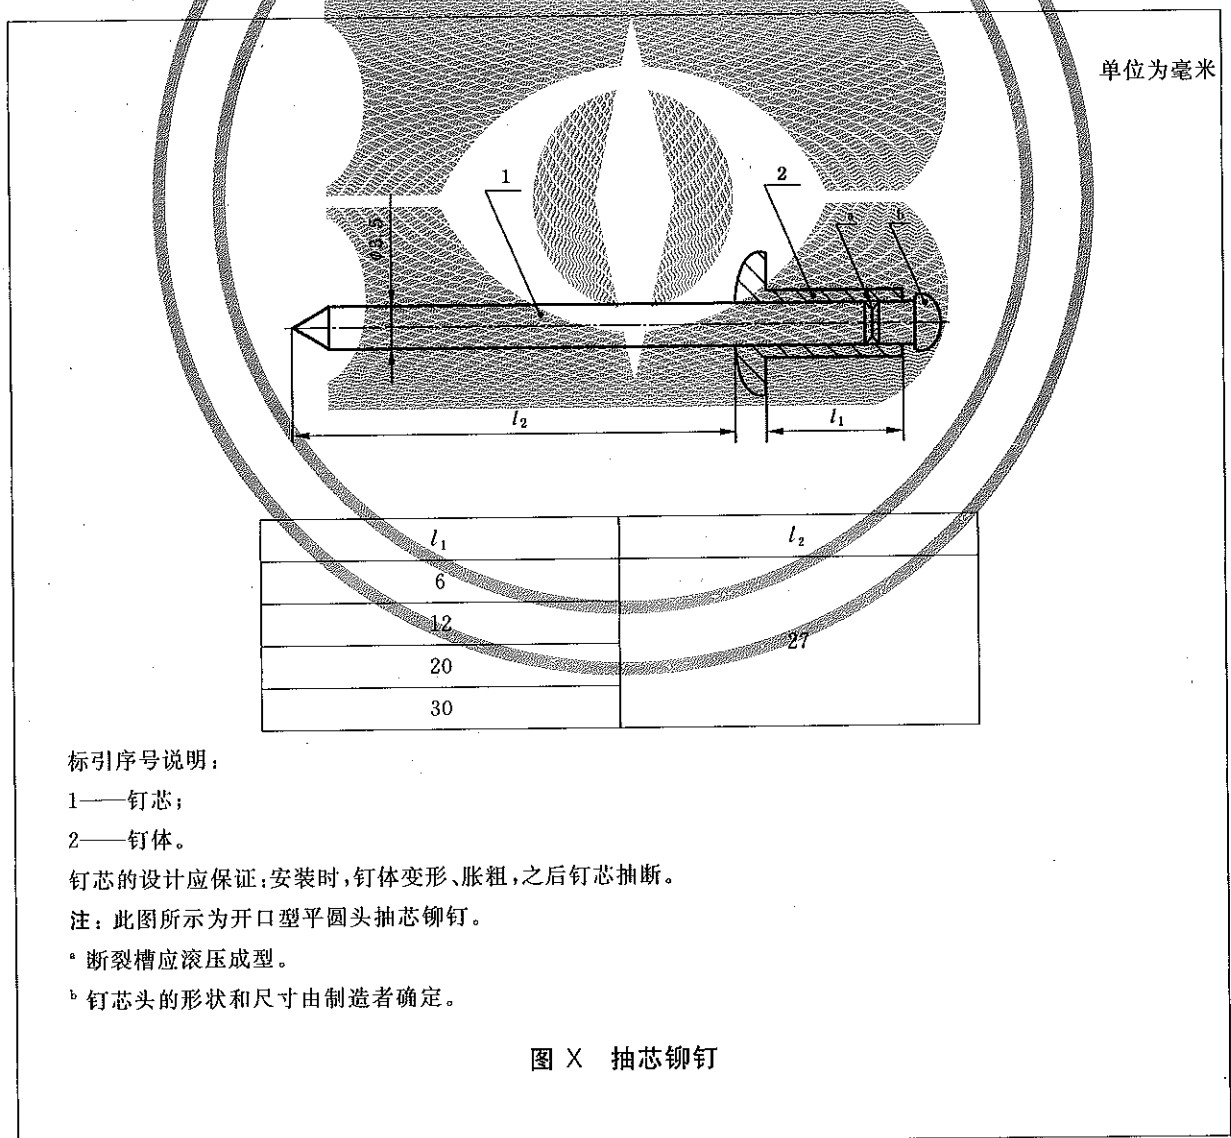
单位为毫米

1

2

a

b

$\phi 3.5$

$l_2$

$l_1$

| $l_1$ | $l_2$ |
|---|---|
| 6 | 27 |
| 12 | |
| 20 | |
| 30 | |

标引序号说明：

1——钉芯；

2——钉体。

钉芯的设计应保证：安装时，钉体变形、胀粗，之后钉芯抽断。

注：此图所示为开口型平圆头抽芯铆钉。

$^a$ 断裂槽应滚压成型。

$^b$ 钉芯头的形状和尺寸由制造者确定。

图 X 抽芯铆钉